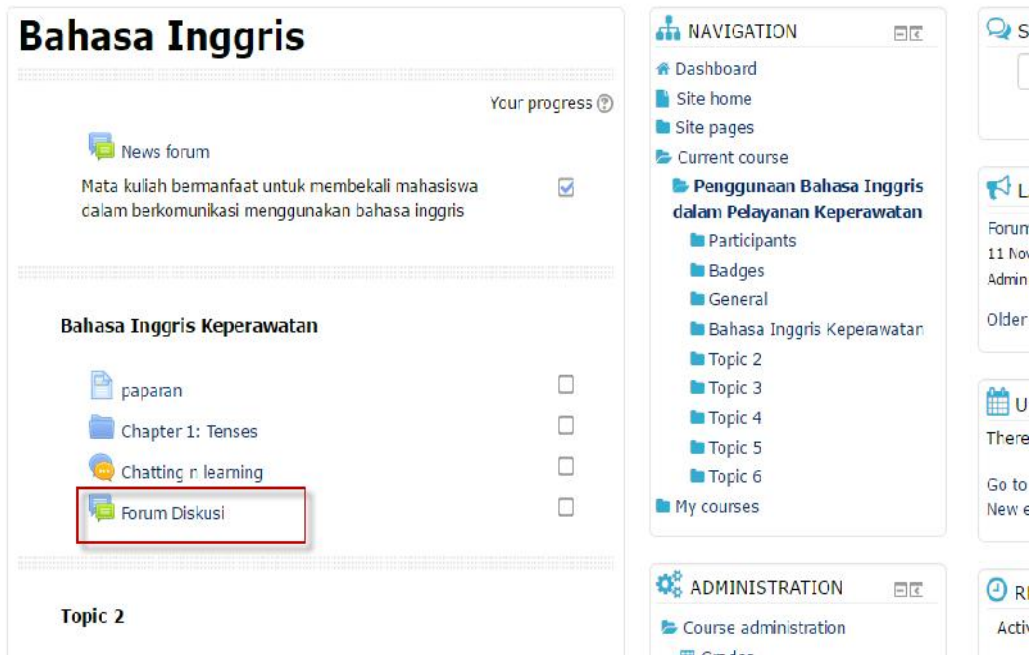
Bahasa Inggris

Your progress

News forum

Mata kuliah bermanfaat untuk membekali mahasiswa dalam berkomunikasi menggunakan bahasa inggris

Bahasa Inggris Keperawatan

paparan

Chapter 1: Tenses

Chatting n learning

Forum Diskusi

Topic 2

NAVIGATION

Dashboard
Site home
Site pages
Current course
Penggunaan Bahasa Inggris dalam Pelayanan Keperawatan
Participants
Badges
General
Bahasa Inggris Keperawatan
Topic 2
Topic 3
Topic 4
Topic 5
Topic 6
My courses

ADMINISTRATION

Course administration

S

L
Forum
11 Nov
Admin
Older

U
There
Go to
New e

R
Activ